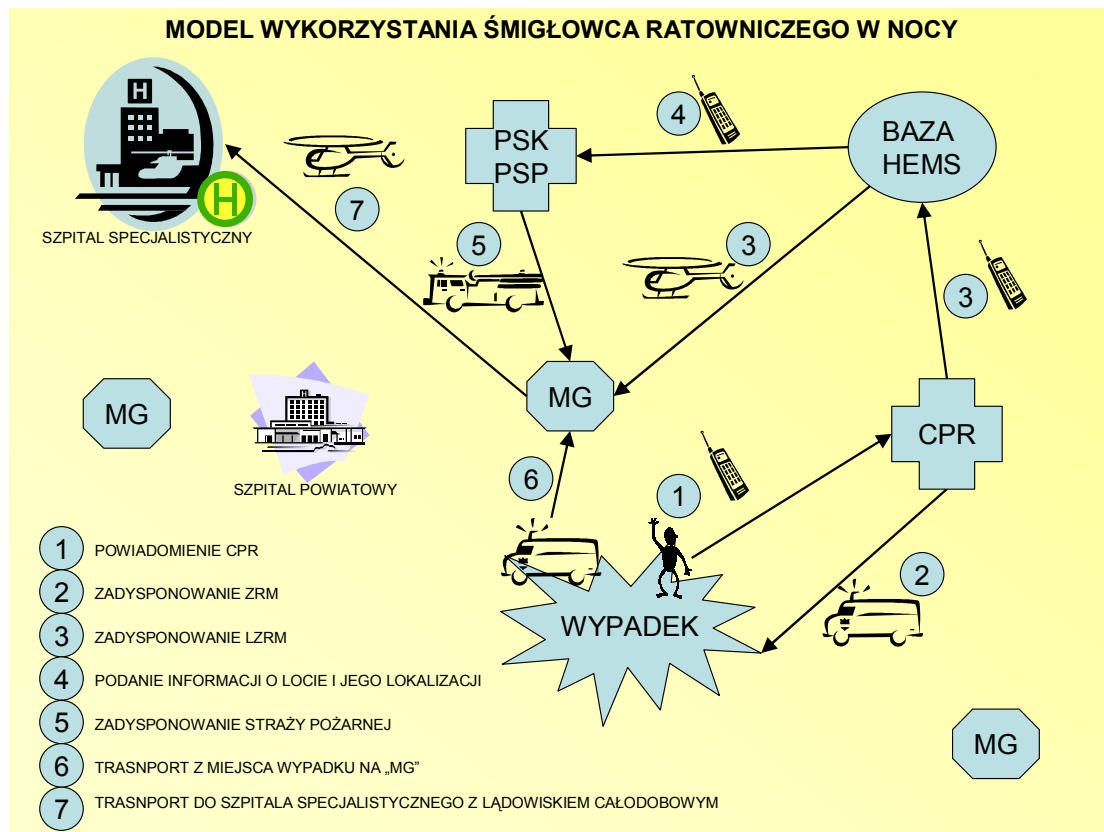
MODEL WYKORZYSTANIA ŚMIGŁOWCA RATOWNICZEGO W NOCY

H

H

SZPITAL SPECJALISTYCZNY

7

PSK
PSP

4

BAZA
HEMS

5

3

3

MG

MG

SZPITAL POWIATOWY

CPR

6

1

2

WYPADEK

MG

1 POWIADOMIENIE CPR

2 ZADYSPONOWANIE ZRM

3 ZADYSPONOWANIE LZRM

4 PODANIE INFORMACJI O LOCIE I JEGO LOKALIZACJI

5 ZADYSPONOWANIE STRAŻY POŻARNEJ

6 TRASNPORT Z MIEJSCA WYPADKU NA „MG"

7 TRASNPORT DO SZPITALA SPECJALISTYCZNEGO Z LĄDOWISKIEM CAŁODOBOWYM